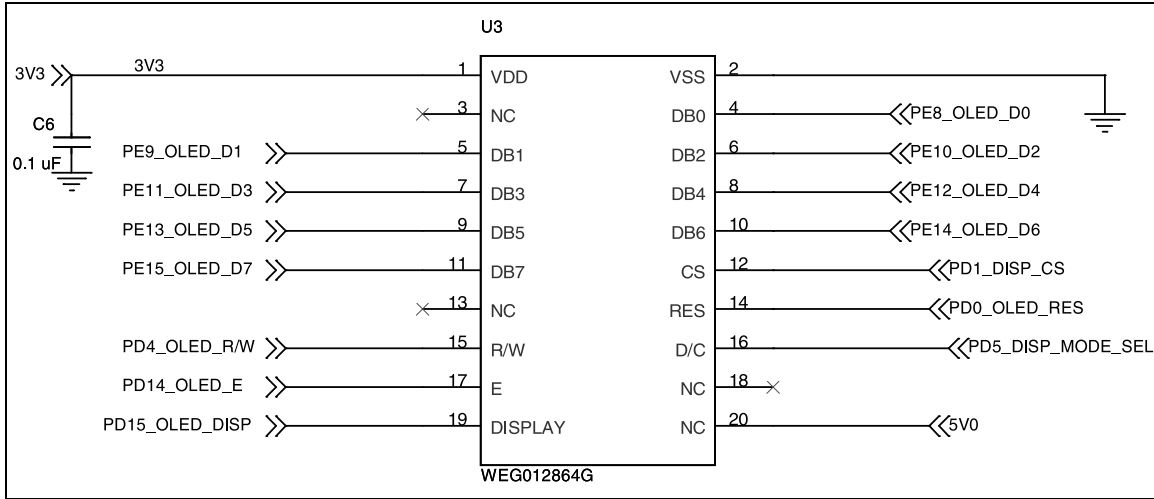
U3

3V3
3V3
C6
0.1 uF

1 VDD
3 NC
5 DB1
7 DB3
9 DB5
11 DB7
13 NC
15 R/W
17 E
19 DISPLAY

VSS 2
DB0 4
DB2 6
DB4 8
DB6 10
CS 12
RES 14
D/C 16
NC 18
NC 20

PE9_OLED_D1
PE11_OLED_D3
PE13_OLED_D5
PE15_OLED_D7
PD4_OLED_R/W
PD14_OLED_E
PD15_OLED_DISP

PE8_OLED_D0
PE10_OLED_D2
PE12_OLED_D4
PE14_OLED_D6
PD1_DISP_CS
PD0_OLED_RES
PD5_DISP_MODE_SEL
5V0

WEG012864G